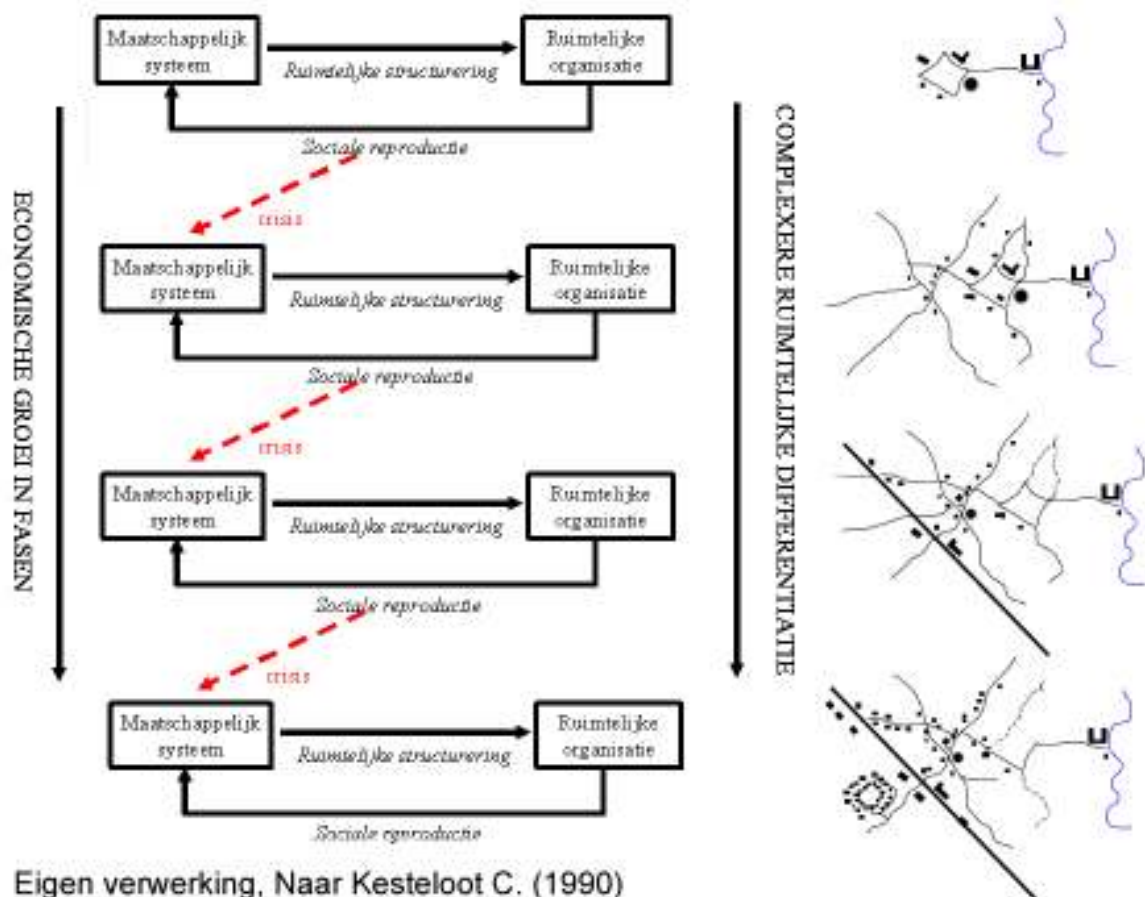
ECONOMISCHE GROEI IN FASEN

Maatschappelijk systeem

Ruimtelijke structurering

Ruimtelijke organisatie

Sociale reproductie

crisis

Maatschappelijk systeem

Ruimtelijke structurering

Ruimtelijke organisatie

Sociale reproductie

crisis

Maatschappelijk systeem

Ruimtelijke structurering

Ruimtelijke organisatie

Sociale reproductie

crisis

Maatschappelijk systeem

Ruimtelijke structurering

Ruimtelijke organisatie

Sociale reproductie

COMPLEXERE RUIMTELIJKE DIFFERENTIATIE

Eigen verwerking, Naar Kesteloot C. (1990)